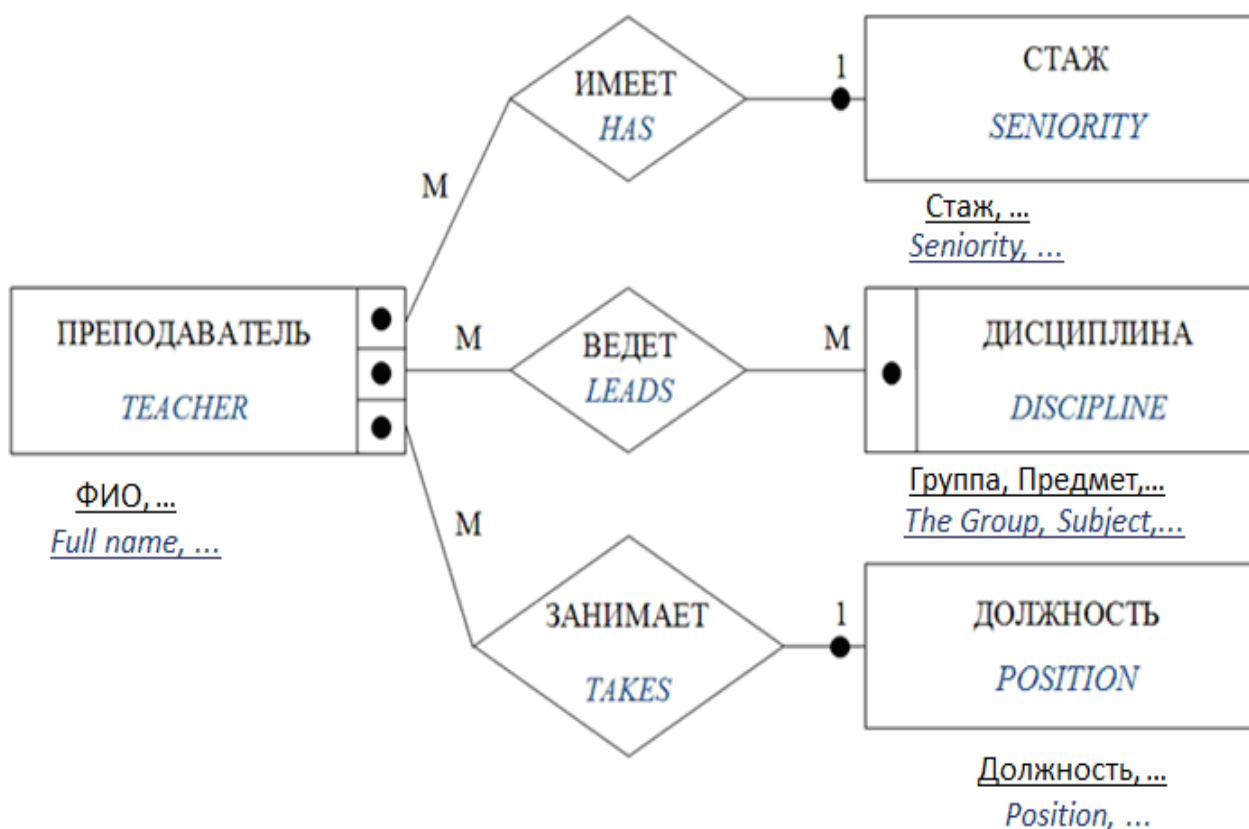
ИМЕЕТ
HAS

1

СТАЖ
SENIORITY

Стаж, ...
Seniority, ...

M

ПРЕПОДАВАТЕЛЬ
TEACHER

M

ВЕДЕТ
LEADS

M

ДИСЦИПЛИНА
DISCIPLINE

Группа, Предмет,...
The Group, Subject,...

ФИО, ...
Full name, ...

M

ЗАНИМАЕТ
TAKES

1

ДОЛЖНОСТЬ
POSITION

Должность, ...
Position, ...